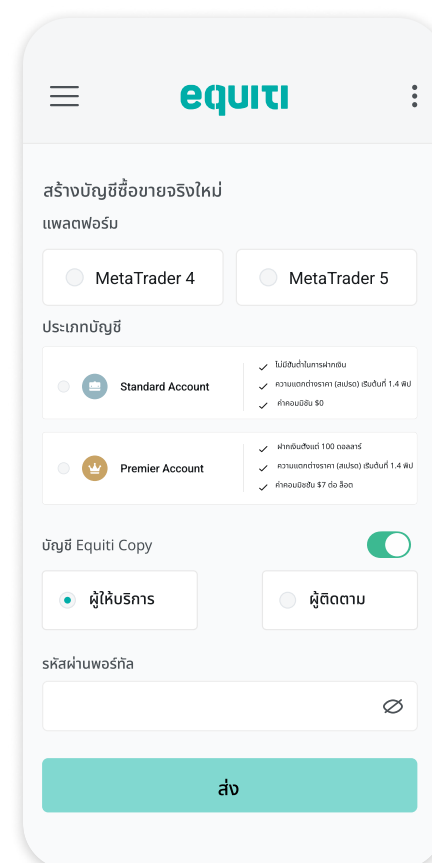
equiti

สร้างบัญชีซื้อขายจริงใหม่

แพลตฟอร์ม

MetaTrader 4

MetaTrader 5

ประเภทบัญชี

Standard Account

ไม่มีขั้นต่ำในการฝากเงิน

ความแตกต่างราคา (สเปรด) เริ่มต้นที่ 1.4 พิป

ค่าคอมมิชชั่น $0

Premier Account

ฝากเงินตั้งแต่ 100 ดอลลาร์

ความแตกต่างราคา (สเปรด) เริ่มต้นที่ 1.4 พิป

ค่าคอมมิชชั่น $7 ต่อ ล็อต

บัญชี Equiti Copy

ผู้ให้บริการ

ผู้ติดตาม

รหัสผ่านพอร์ทัล

ส่ง